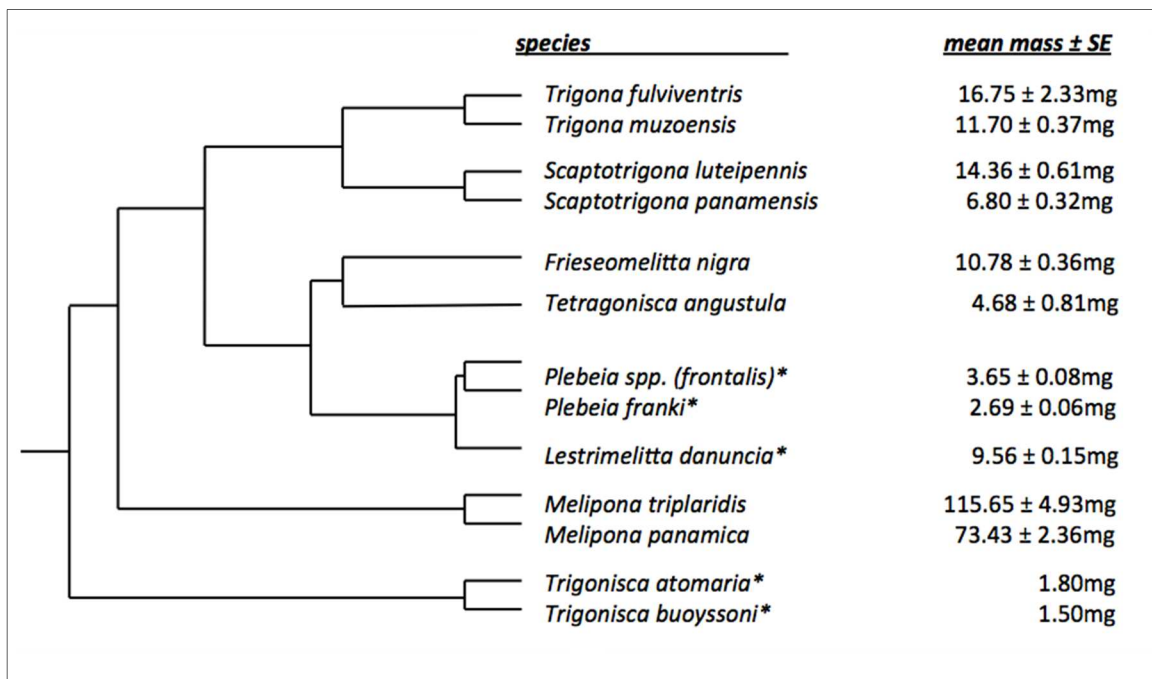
| species | mean mass ± SE |
|---|---|
| Trigona fulviventris | 16.75 ± 2.33mg |
| Trigona muzoensis | 11.70 ± 0.37mg |
| Scaptotrigona luteipennis | 14.36 ± 0.61mg |
| Scaptotrigona panamensis | 6.80 ± 0.32mg |
| Frieseomelitta nigra | 10.78 ± 0.36mg |
| Tetragonisca angustula | 4.68 ± 0.81mg |
| Plebeia spp. (frontalis)* | 3.65 ± 0.08mg |
| Plebeia franki* | 2.69 ± 0.06mg |
| Lestrimelitta danuncia* | 9.56 ± 0.15mg |
| Melipona triplaridis | 115.65 ± 4.93mg |
| Melipona panamica | 73.43 ± 2.36mg |
| Trigonisca atomaria* | 1.80mg |
| Trigonisca buoyssoni* | 1.50mg |